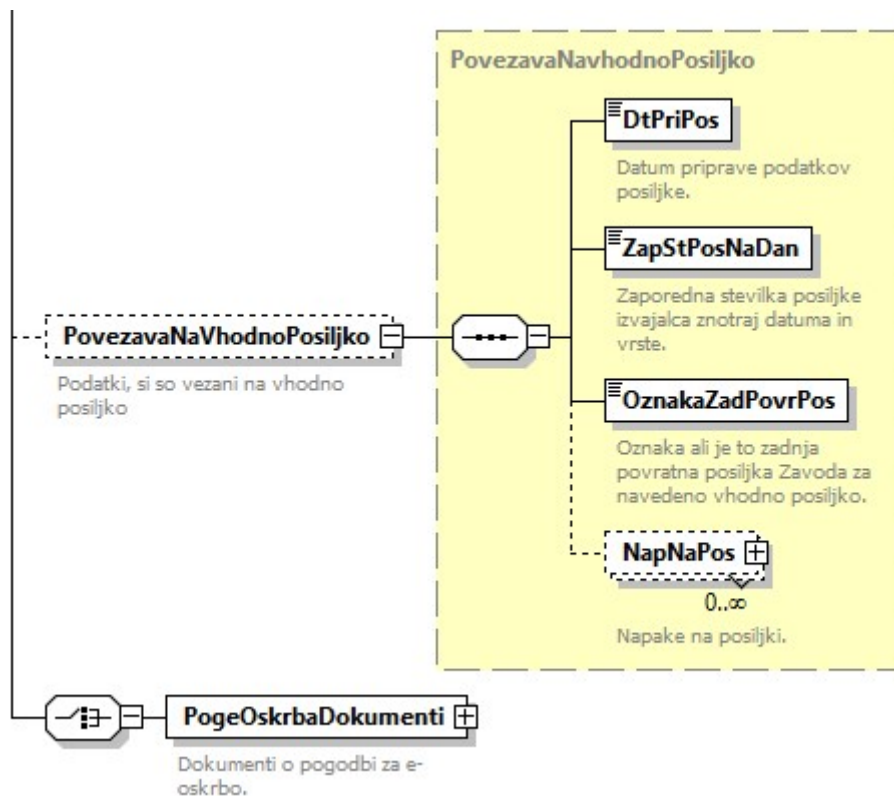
PovezavaNavhodnoPosiljko

DtPriPos

Datum priprave podatkov posiljke.

ZapStPosNaDan

Zaporedna stevilka posiljke izvajalca znotraj datuma in vrste.

PovezavaNaVhodnoPosiljko

Podatki, si so vezani na vhodno posiljko

OznakaZadPovrPos

Oznaka ali je to zadnja povratna posiljka Zavoda za navedeno vhodno posiljko.

NapNaPos

0..∞

Napake na posiljki.

PogeOskrbaDokumenti

Dokumenti o pogodbi za e-oskrbo.